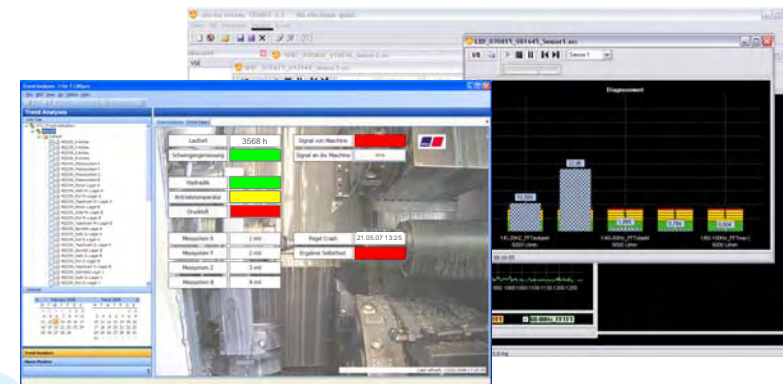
Trend Analyses

Laufzeit | 3568 h
Schwingungsmessung |
Hydraulik |
Antriebstemperatur |
Druckluft |

Signal von Maschine |
Signal an die Maschine | ms

Messpunkt X | 1 ml
Messpunkt Y | 2 ml
Messpunkt Z | 3 ml
Messpunkt B | 4 ml

Regel Crash | 21.05.07 13:25
Ergebnis Selbsttest |

Trend Analyses
Alarm Monitor

VSE

LED_070815_081645_Sensor1.asc

VSE

Sensor 1

Diagnosemit